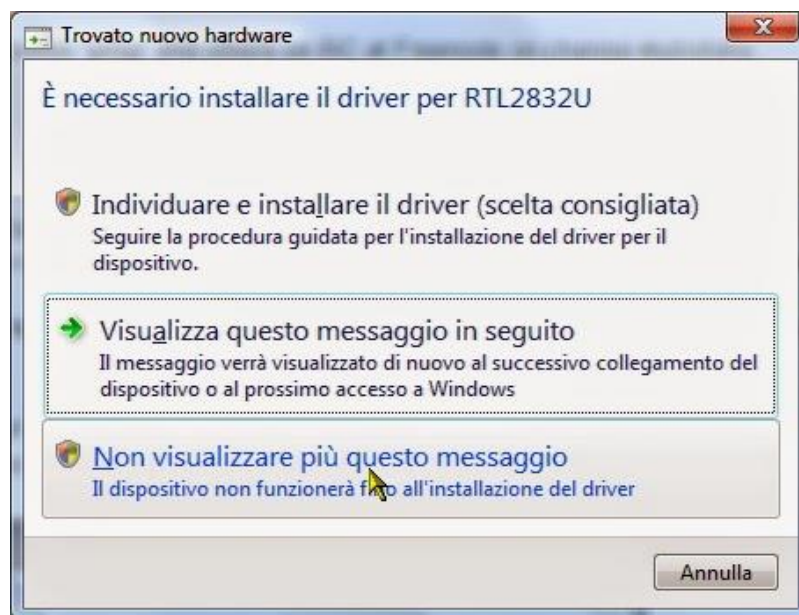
Trovato nuovo hardware

È necessario installare il driver per RTL2832U

Individuare e installare il driver (scelta consigliata)
Seguire la procedura guidata per l'installazione del driver per il dispositivo.

Visualizza questo messaggio in seguito
Il messaggio verrà visualizzato di nuovo al successivo collegamento del dispositivo o al prossimo accesso a Windows

Non visualizzare più questo messaggio
Il dispositivo non funzionerà fino all'installazione del driver

Annulla